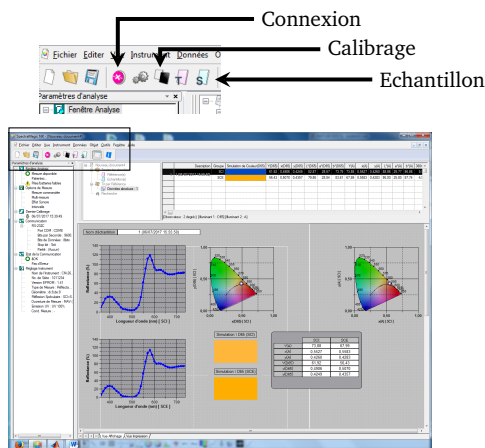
Connexion

Calibrage

Echantillon

Fichier Editer Instru Données O

Paramètres d'analyse

Fenêtre Analyse

Réflectance (%)

Longueur d'onde (nm) [ SCI ]

Réflectance (%)

Longueur d'onde (nm) [ SCE ]

Simulation ( D65 (SCI) )

Simulation ( D65 (SCE) )

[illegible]